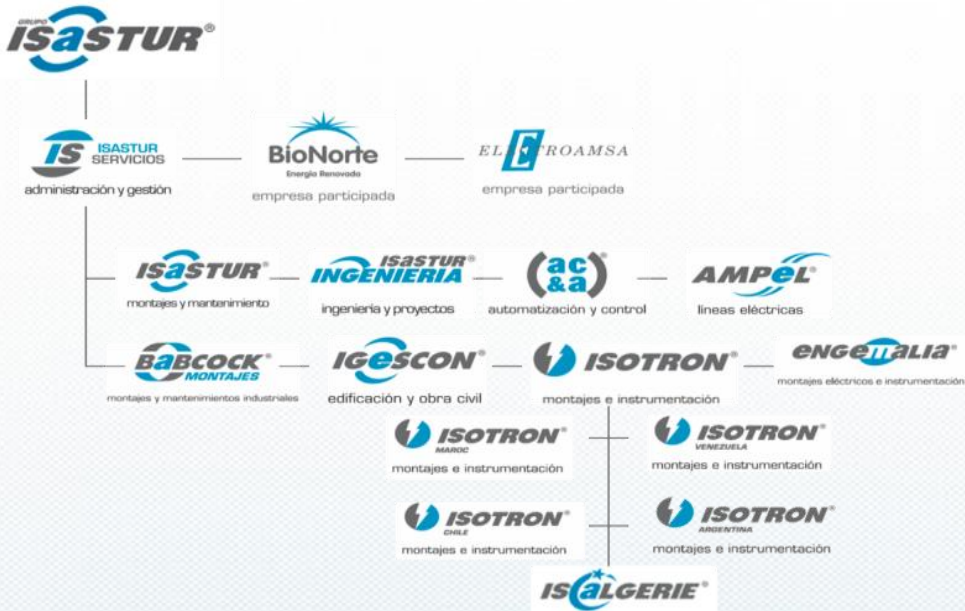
GRUPO
ISASTUR®

IS ISASTUR SERVICIOS
administración y gestión

BioNorte
Energía Renovada
empresa participada

ELECTROAMSA
empresa participada

ISASTUR®
montajes y mantenimiento

ISASTUR® INGENIERIA
ingeniería y proyectos

ac & a
automatización y control

AMPEL®
líneas eléctricas

BABCOCK® MONTAJES
montajes y mantenimientos industriales

IGESCON®
edificación y obra civil

ISOTRON®
montajes e instrumentación

ENGEMALIA®
montajes eléctricos e instrumentación

ISOTRON® MAROC
montajes e instrumentación

ISOTRON® VENEZUELA
montajes e instrumentación

ISOTRON® CHILE
montajes e instrumentación

ISOTRON® ARGENTINA
montajes e instrumentación

ISALGERIE®